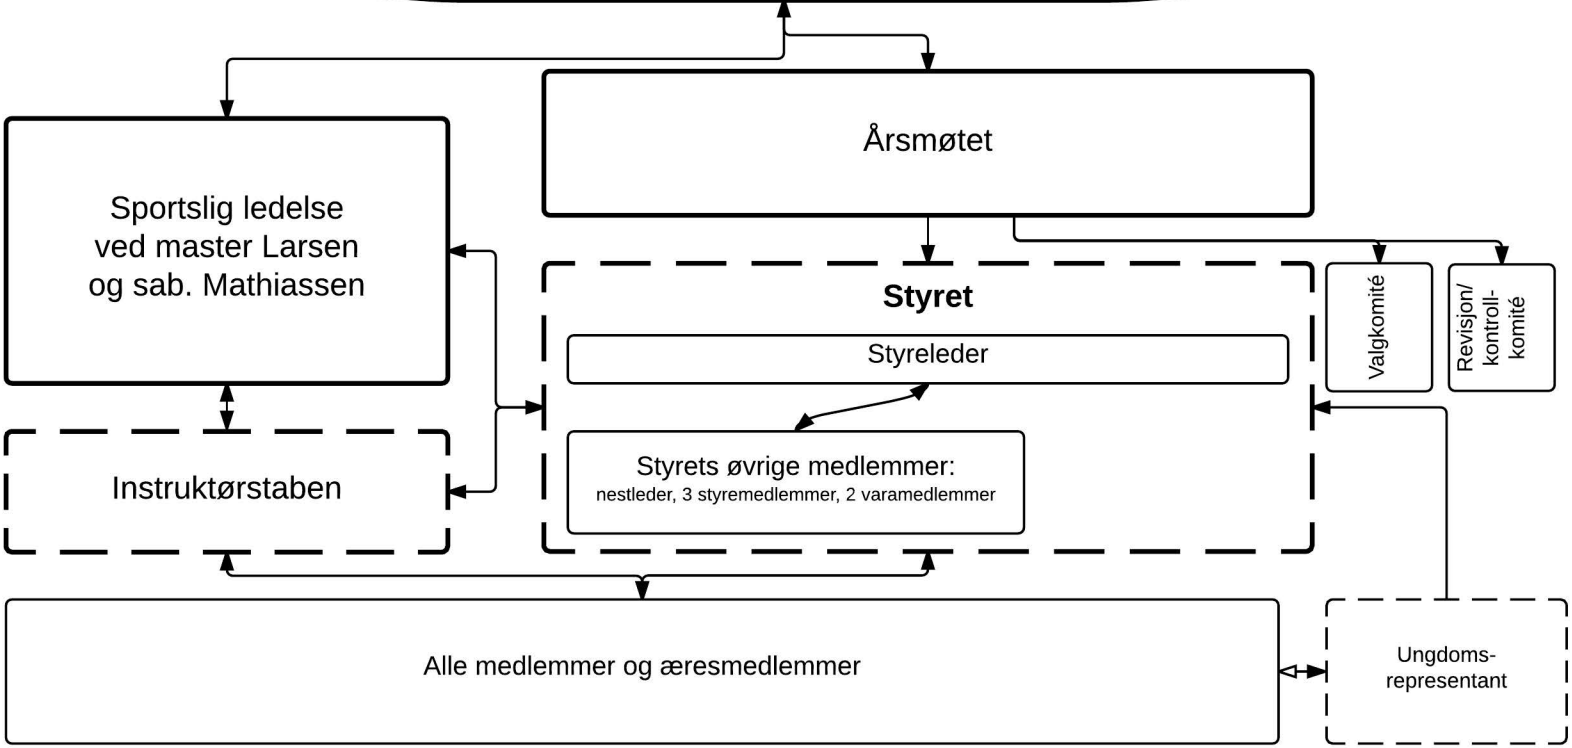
Årsmøtet

Sportslig ledelse ved master Larsen og sab. Mathiassen

Styret

Styreleder

Styrets øvrige medlemmer:
nestleder, 3 styremedlemmer, 2 varamedlemmer

Valgkomité

Revisjon/ kontroll-komité

Instruktørstaben

Alle medlemmer og æresmedlemmer

Ungdoms-representant